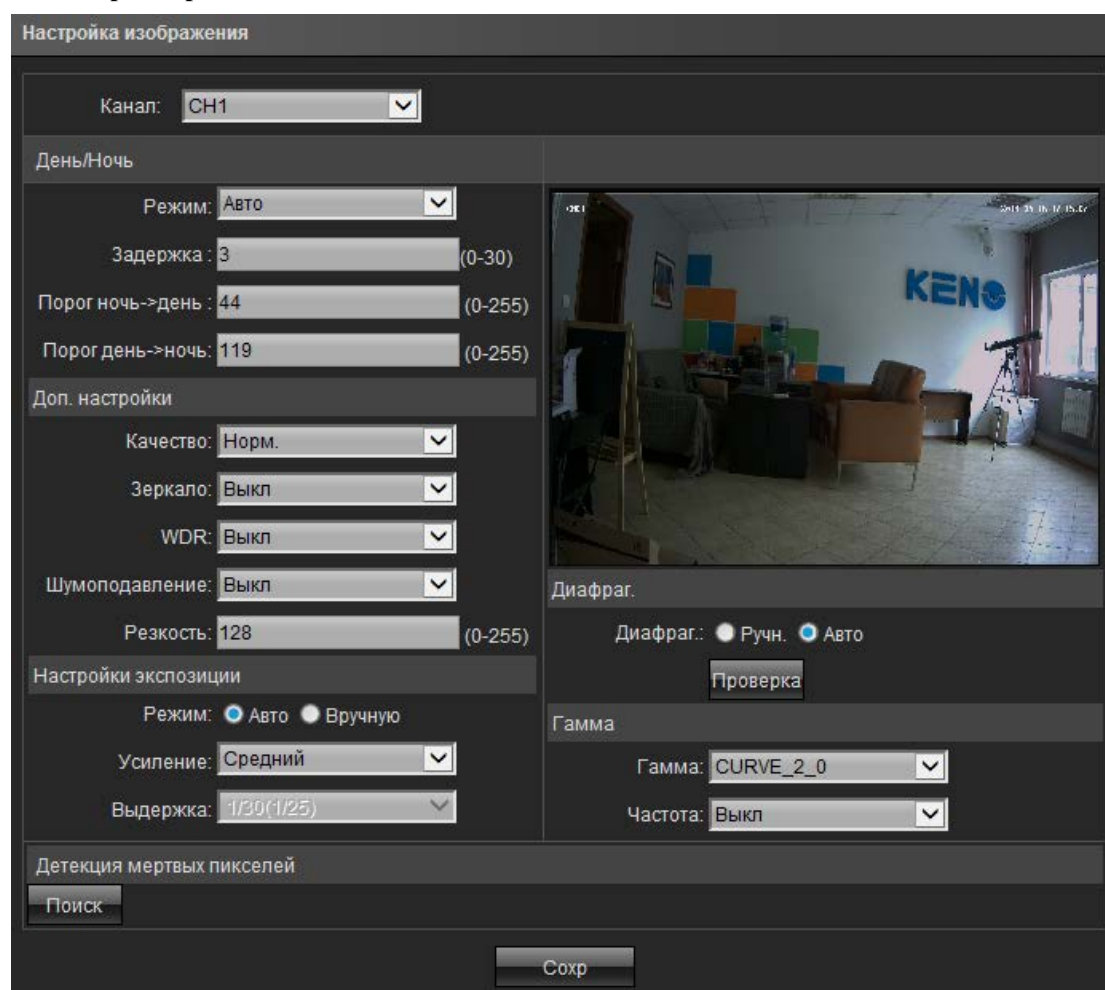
Настройка изображения

Канал: CH1

День/Ночь

Режим: Авто

Задержка : 3 (0-30)

Порог ночь->день : 44 (0-255)

Порог день->ночь: 119 (0-255)

Доп. настройки

Качество: Норм.

Зеркало: Выкл

WDR: Выкл

Шумоподавление: Выкл

Резкость: 128 (0-255)

Настройки экспозиции

Режим: Авто Вручную

Усиление: Средний

Выдержка: 1/30(1/25)

KENO

Диафраг.

Диафраг.: Ручн. Авто

Проверка

Гамма

Гамма: CURVE_2_0

Частота: Выкл

Детекция мертвых пикселей

Поиск

Сохр